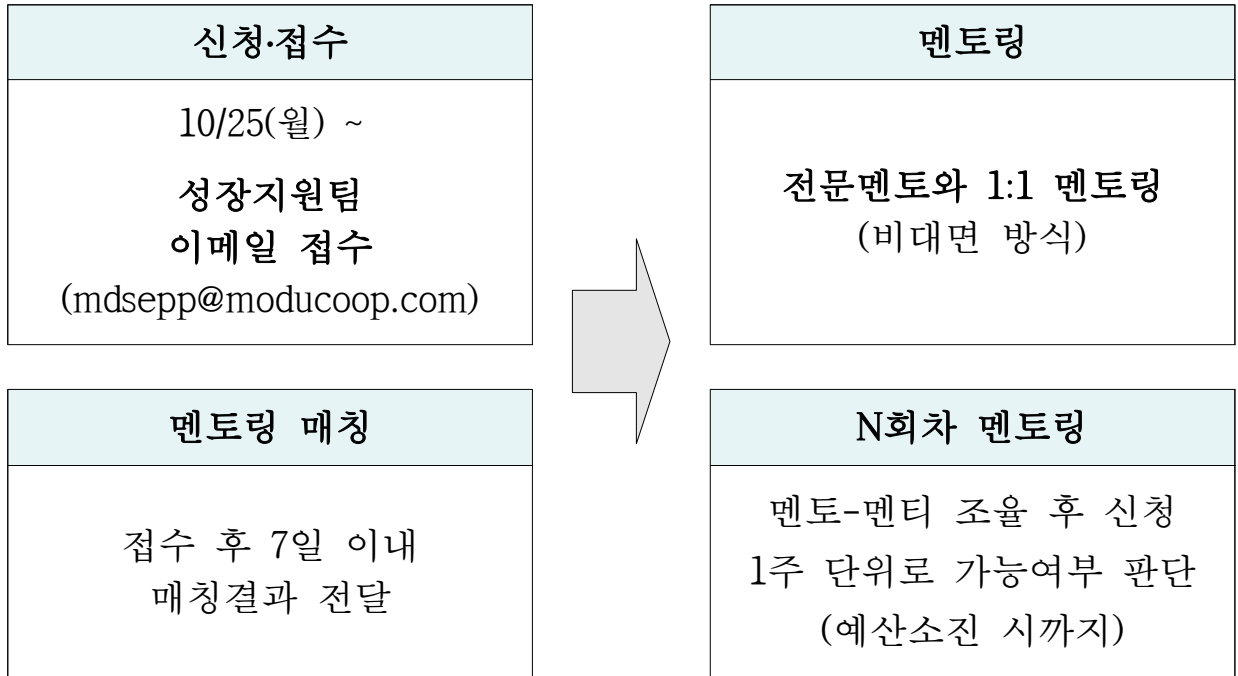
신청·접수

10/25(월) ~

성장지원팀
이메일 접수
(mdsepp@moducoop.com)

멘토링 매칭

접수 후 7일 이내
매칭결과 전달

멘토링

전문멘토와 1:1 멘토링
(비대면 방식)

N회차 멘토링

멘토-멘티 조율 후 신청
1주 단위로 가능여부 판단
(예산소진 시까지)